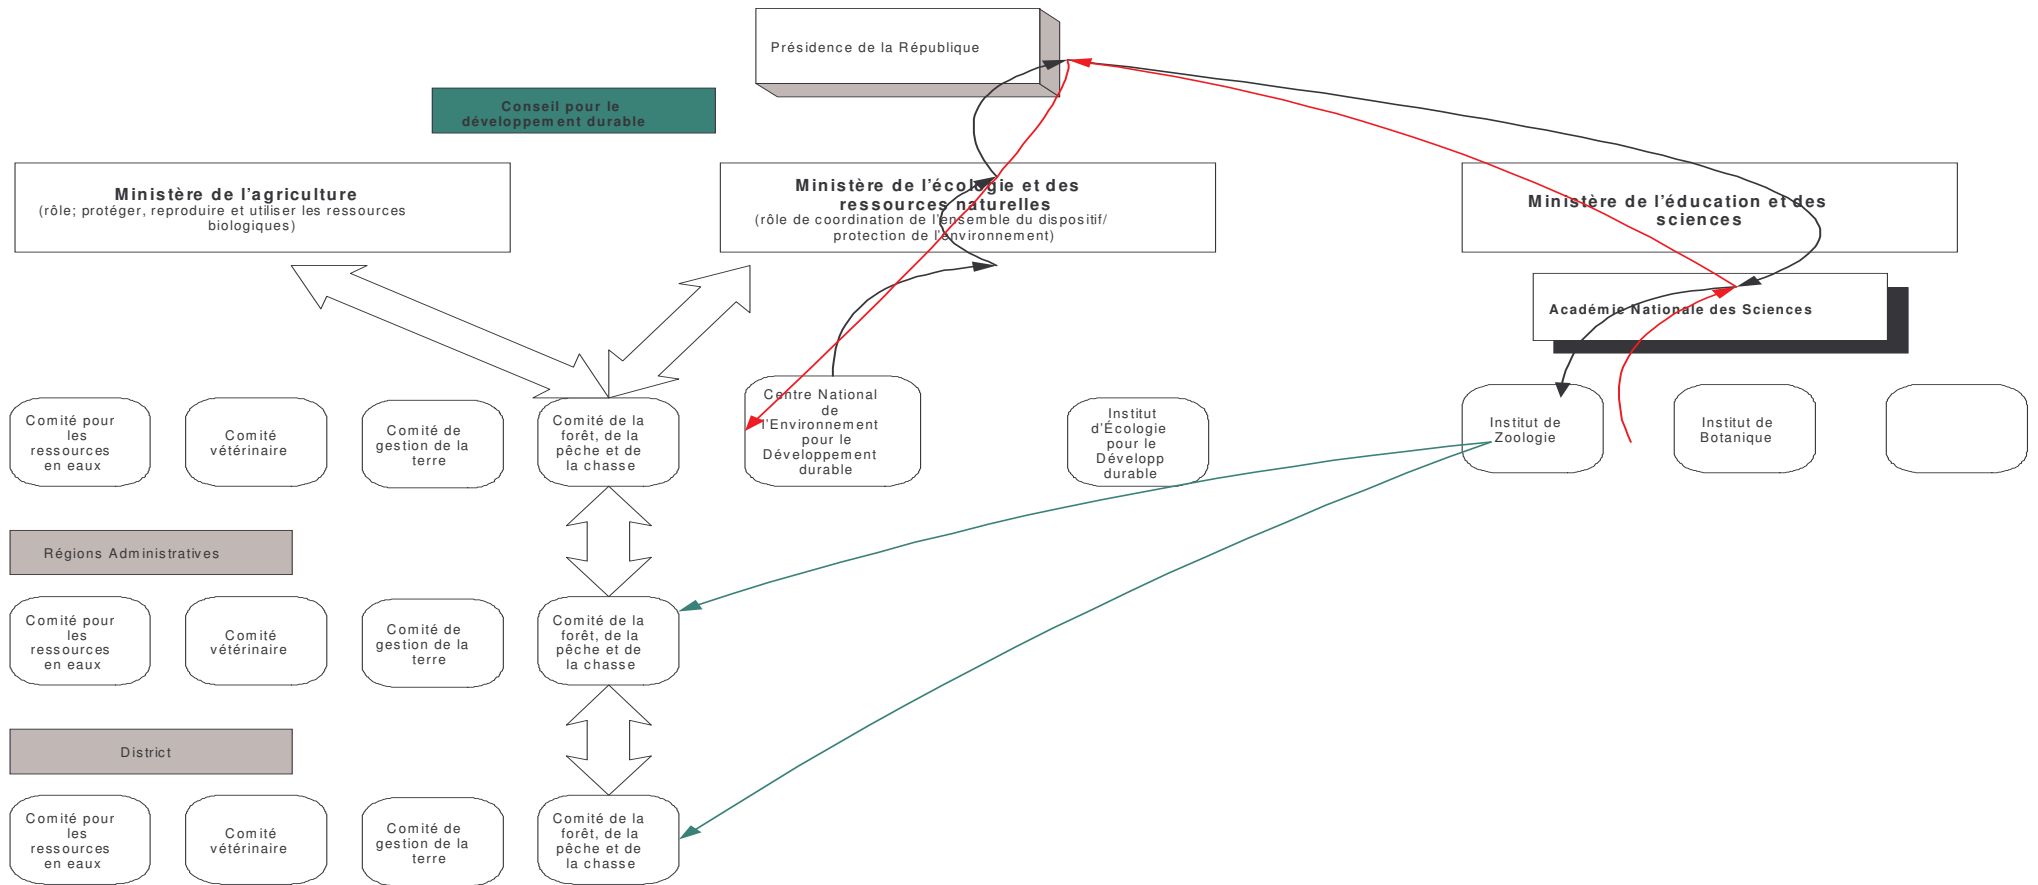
Présidence de la République

Conseil pour le développement durable

Ministère de l'agriculture
(rôle; protéger, reproduire et utiliser les ressources biologiques)

Ministère de l'écologie et des ressources naturelles
(rôle de coordination de l'ensemble du dispositif/ protection de l'environnement)

Ministère de l'éducation et des sciences

Académie Nationale des Sciences

Comité pour les ressources en eaux

Comité vétérinaire

Comité de gestion de la terre

Comité de la forêt, de la pêche et de la chasse

Centre National de l'Environnement pour le Développement durable

Institut d'Écologie pour le Développ durable

Institut de Zoologie

Institut de Botanique

Régions Administratives

Comité pour les ressources en eaux

Comité vétérinaire

Comité de gestion de la terre

Comité de la forêt, de la pêche et de la chasse

District

Comité pour les ressources en eaux

Comité vétérinaire

Comité de gestion de la terre

Comité de la forêt, de la pêche et de la chasse